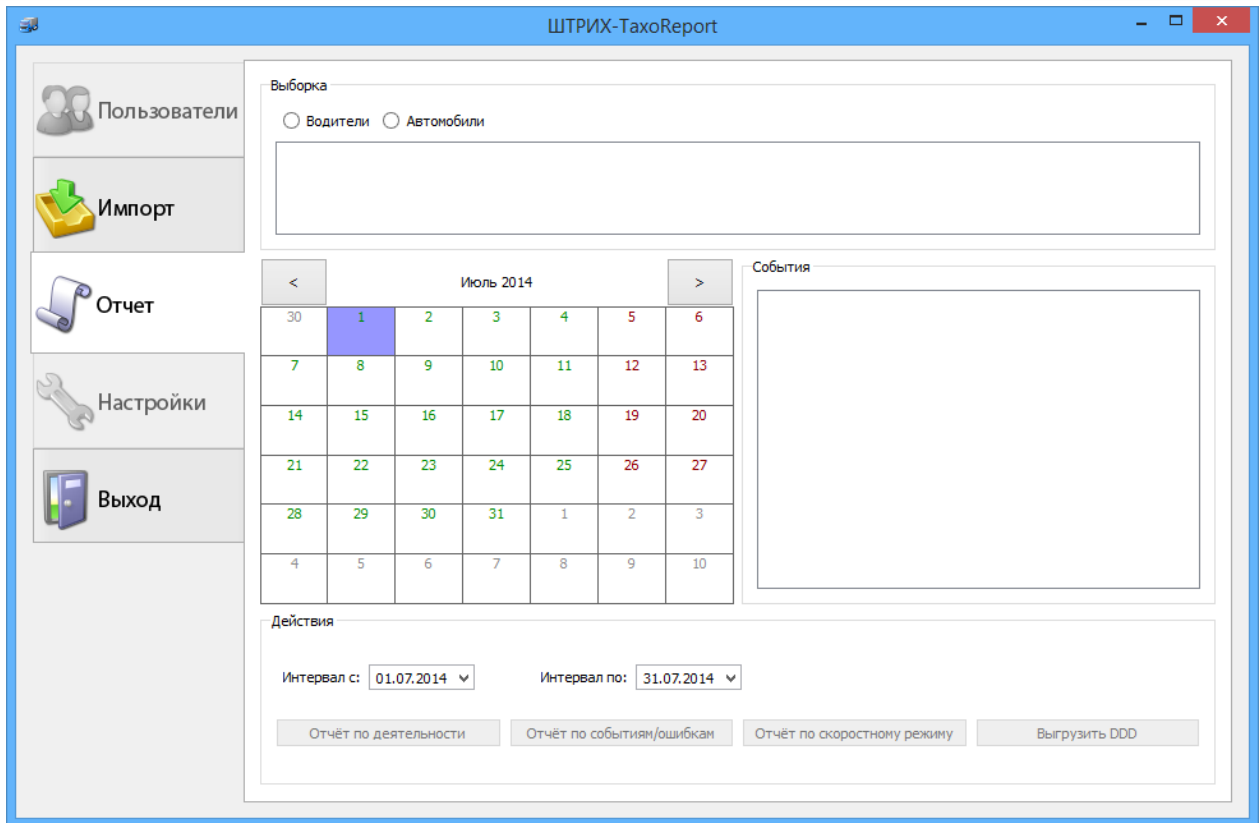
ШТРИХ-TaxoReport

Пользователи
Импорт
Отчет
Настройки
Выход

Выборка
Водители Автомобили

< Июль 2014 >

| 30 | 1 | 2 | 3 | 4 | 5 | 6 |
|---|---|---|---|---|---|---|
| 7 | 8 | 9 | 10 | 11 | 12 | 13 |
| 14 | 15 | 16 | 17 | 18 | 19 | 20 |
| 21 | 22 | 23 | 24 | 25 | 26 | 27 |
| 28 | 29 | 30 | 31 | 1 | 2 | 3 |
| 4 | 5 | 6 | 7 | 8 | 9 | 10 |

События

Действия
Интервал с: 01.07.2014 Интервал по: 31.07.2014

Отчёт по деятельности
Отчёт по событиям/ошибкам
Отчёт по скоростному режиму
Выгрузить DDD